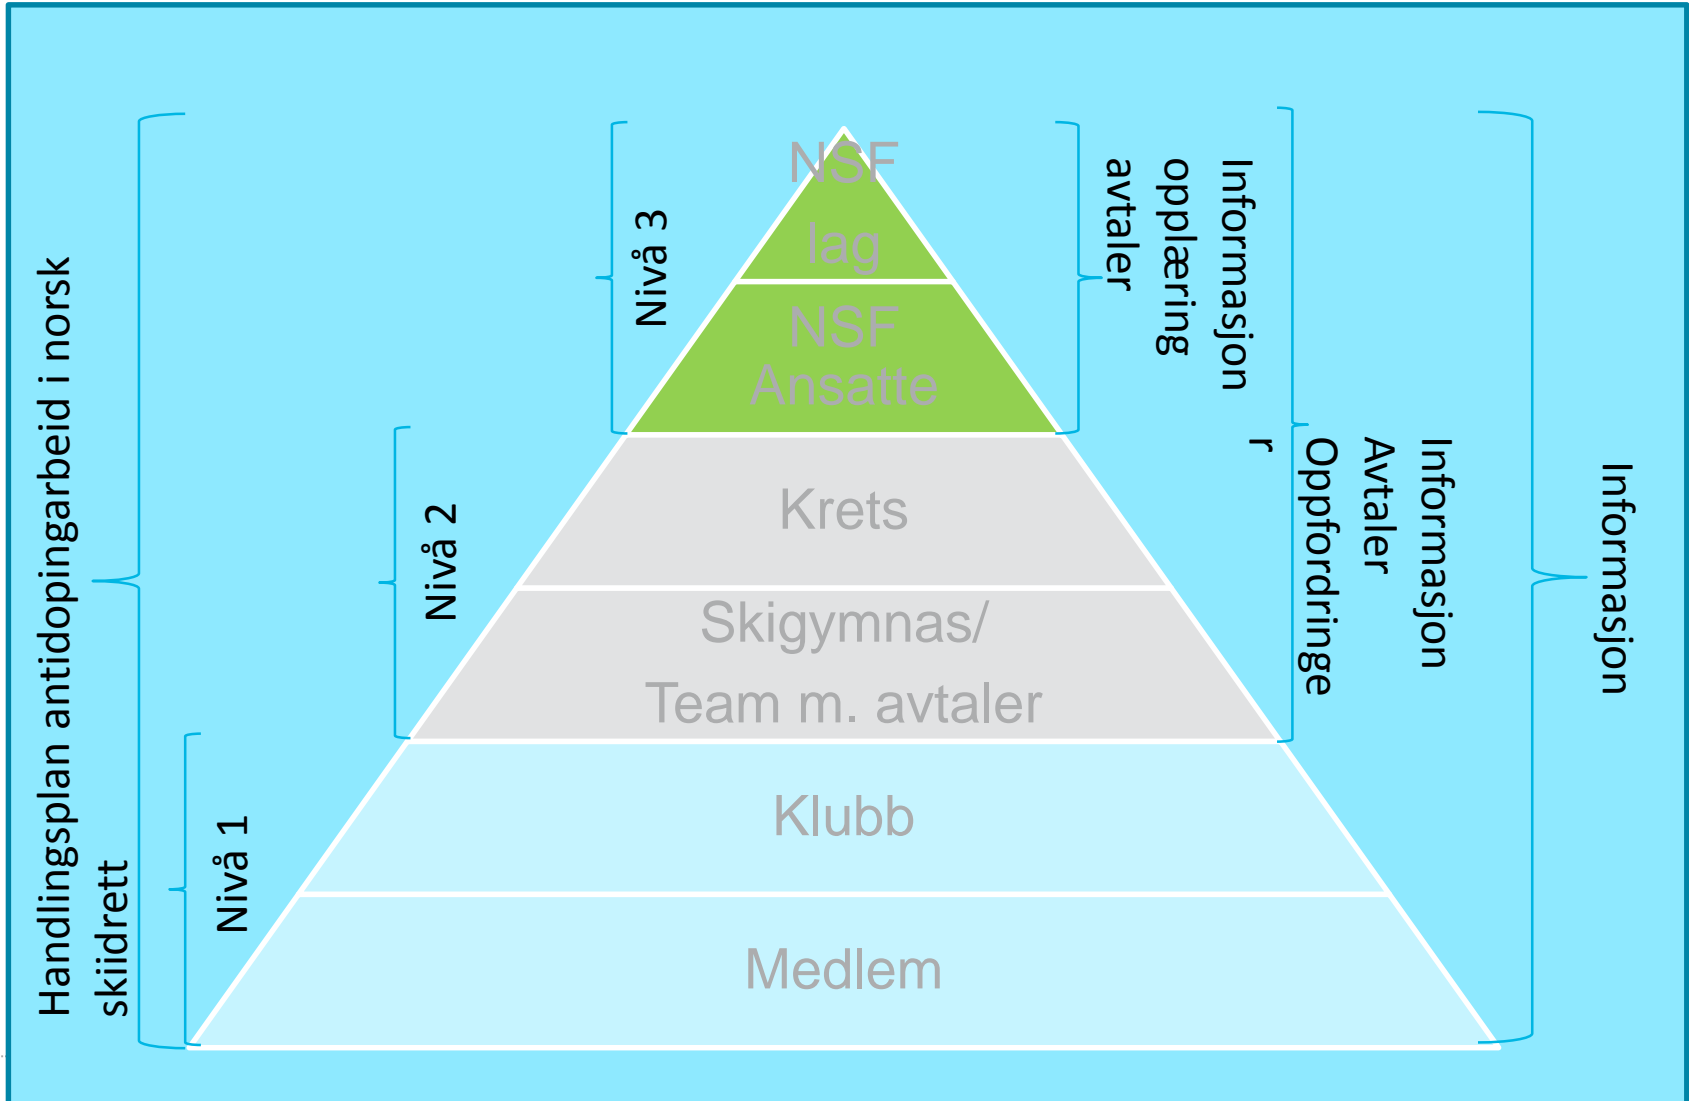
Handlingsplan antidopingarbeid i norsk skiidrett

Nivå 3

Nivå 2

Nivå 1

NSF lag

NSF Ansatte

Krets

Skigymnas/ Team m. avtaler

Klubb

Medlem

Informasjon opplæring avtaler

Informasjon Avtaler Oppfordringer

Informasjon